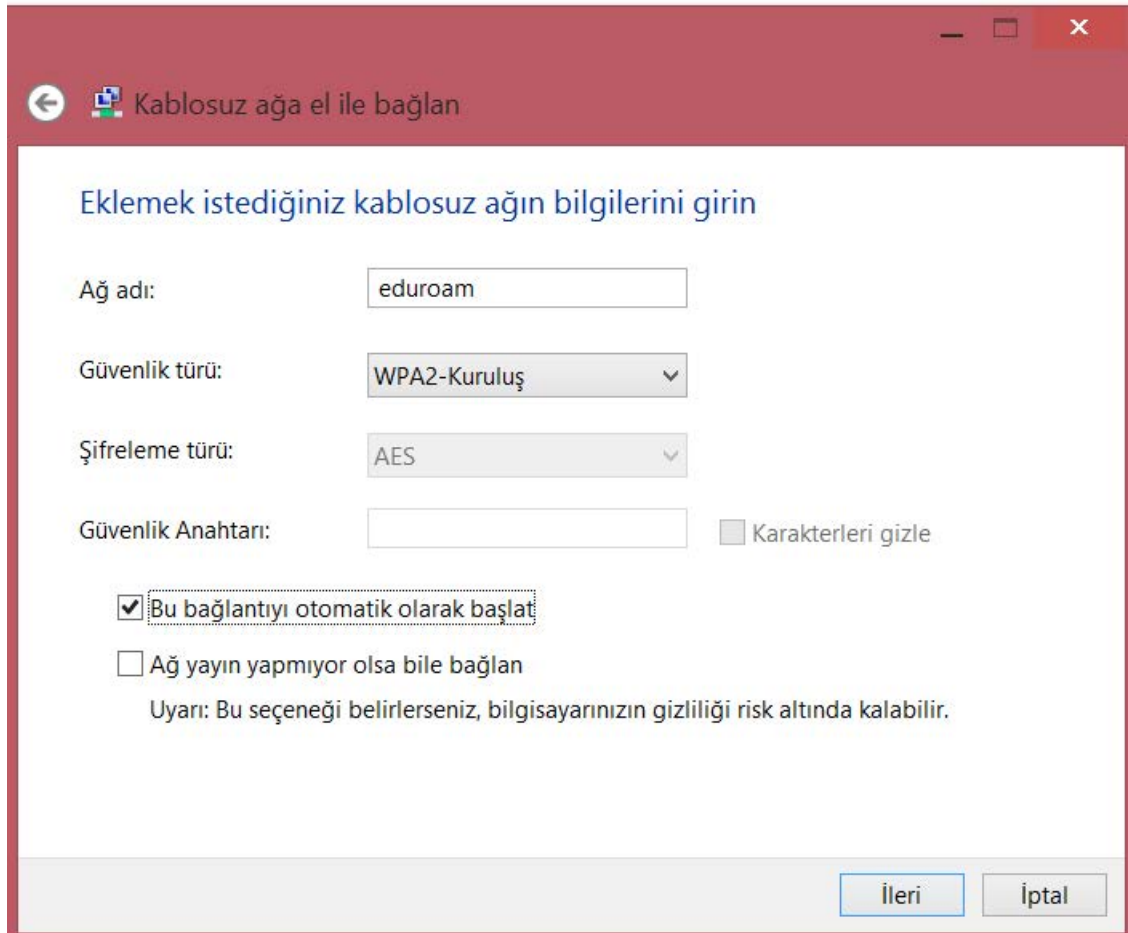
Kablosuz ağa el ile bağlan

Eklemek istediğiniz kablosuz ağın bilgilerini girin

Ağ adı: eduroam

Güvenlik türü: WPA2-Kuruluş

Şifreleme türü: AES

Güvenlik Anahtarı: Karakterleri gizle

Bu bağlantıyı otomatik olarak başlat

Ağ yayın yapmıyor olsa bile bağlan

Uyarı: Bu seçeneği belirlerseniz, bilgisayarınızın gizliliği risk altında kalabilir.

İleri İptal